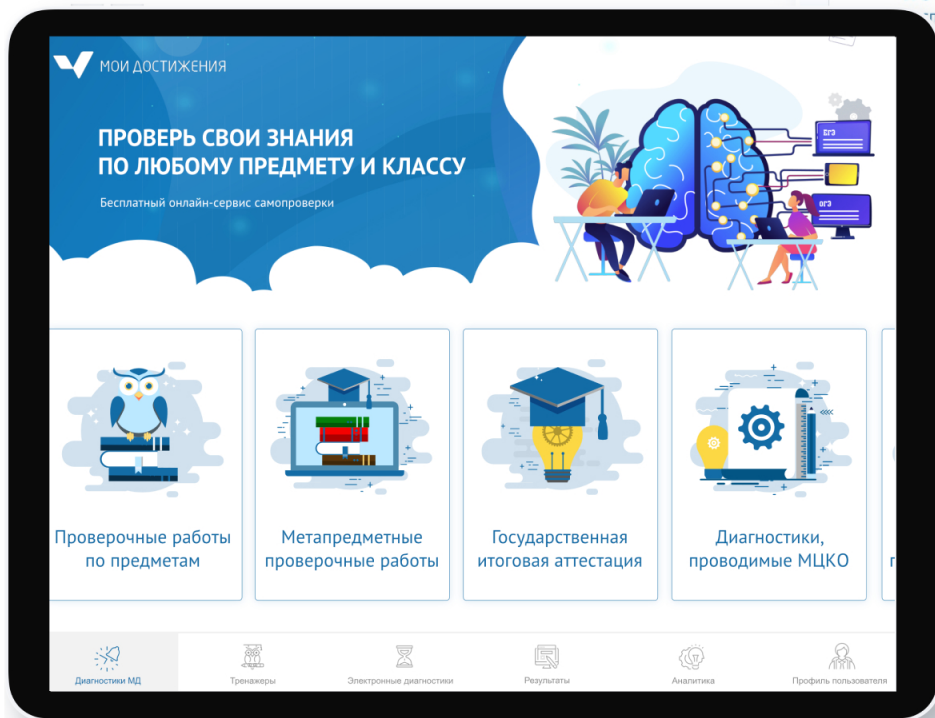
МОИ ДОСТИЖЕНИЯ

ПРОВЕРЬ СВОИ ЗНАНИЯ ПО ЛЮБОМУ ПРЕДМЕТУ И КЛАССУ

Бесплатный онлайн-сервис самопроверки

ЕГЭ

ОГЭ

Проверочные работы по предметам

Метапредметные проверочные работы

Государственная итоговая аттестация

Диагностики, проводимые МЦКО

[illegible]

Диагностики МД

Тренажеры

Электронные диагностики

Результаты

Аналитика

Профиль пользователя